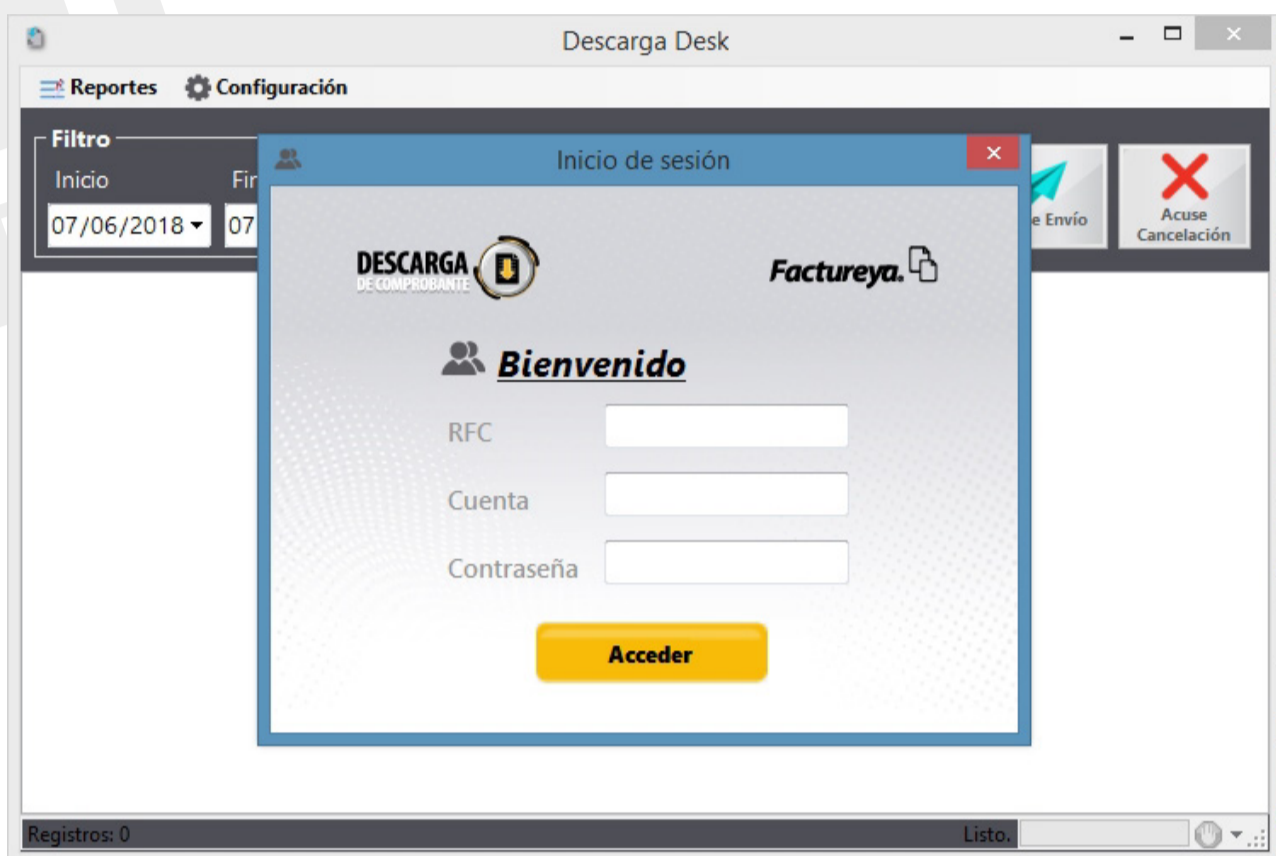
Descarga Desk

Reportes Configuración

Filtro
Inicio
07/06/2018
Fir
07

e Envío

Acuse Cancelación

Inicio de sesión

DESCARGA DE COMPROBANTE

Factureya.

Bienvenido

RFC

Cuenta

Contraseña

Acceder

Registros: 0

Listo.